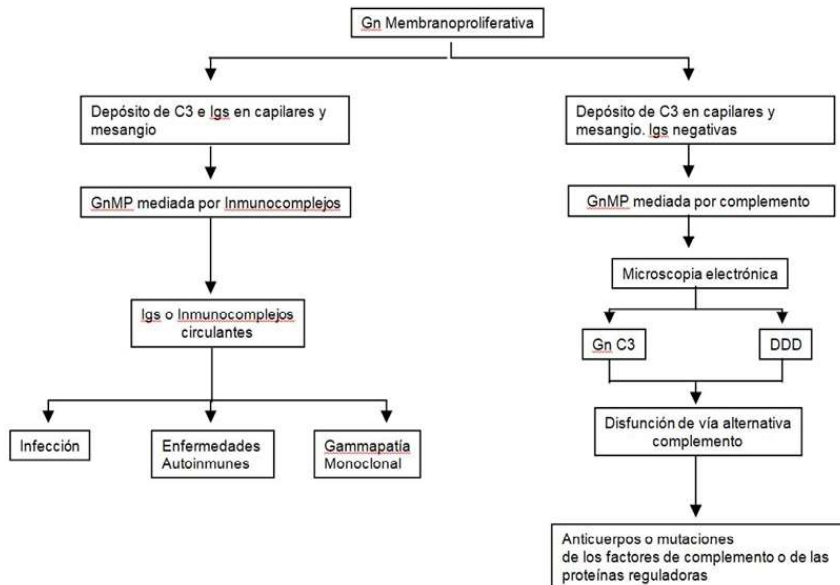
Gn Membranoproliferativa

Depósito de C3 e Igs en capilares y mesangio

GnMP mediada por Inmunocomplejos

Igs o Inmunocomplejos circulantes

Infección

Enfermedades Autoinmunes

Gammapatía Monoclonal

Depósito de C3 en capilares y mesangio. Igs negativas

GnMP mediada por complemento

Microscopia electrónica

Gn C3

DDD

Disfunción de vía alternativa complemento

Anticuerpos o mutaciones de los factores de complemento o de las proteínas reguladoras